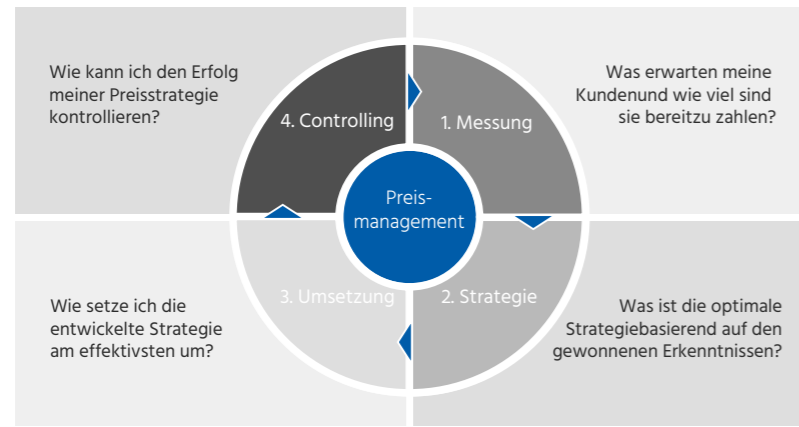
Wie kann ich den Erfolg meiner Preisstrategie kontrollieren?

Was erwarten meine Kundenund wie viel sind sie bereitzu zahlen?

4. Controlling

1. Messung

Preismanagement

3. Umsetzung

2. Strategie

Wie setze ich die entwickelte Strategie am effektivsten um?

Was ist die optimale Strategiebasierend auf den gewonnenen Erkenntnissen?